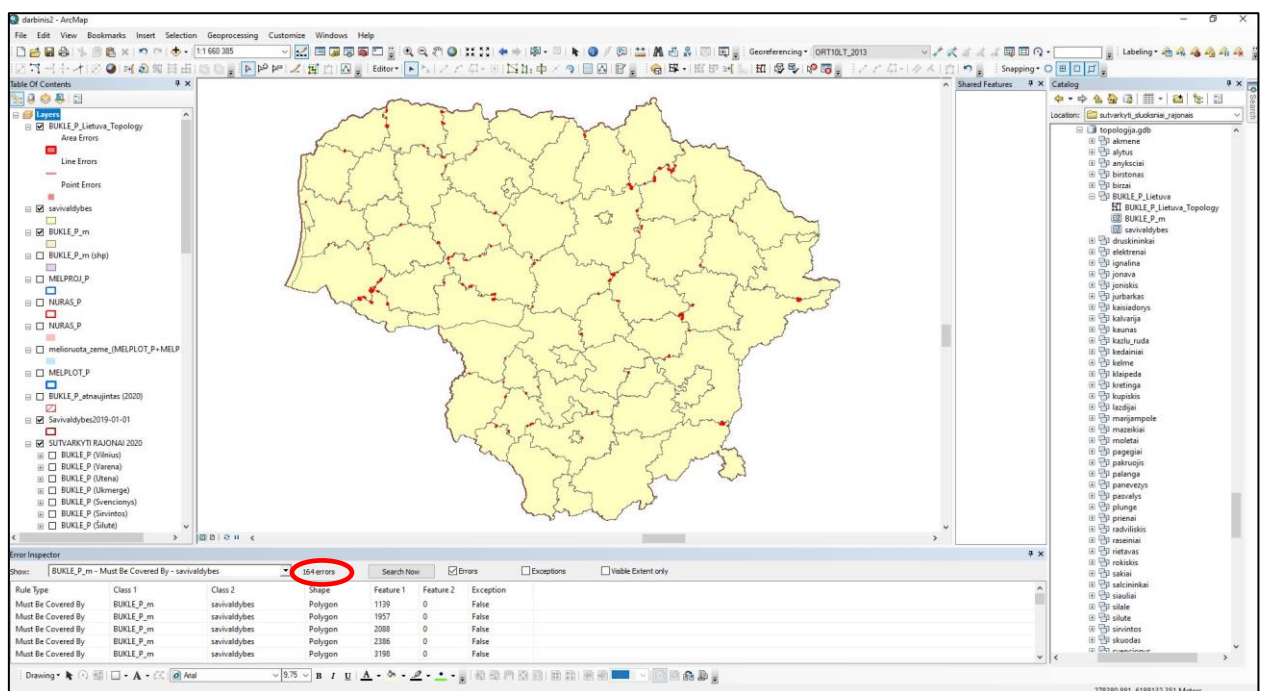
darbinis2 - ArcMap

File Edit View Bookmarks Insert Selection Geoprocessing Customize Windows Help

1:1 660 385

Georeferencing ORT10LT_2013

Labeling

Editor

Snapping

Table Of Contents

Layers
BUKLE_P_Lietuva_Topology
Area Errors
Line Errors
Point Errors
savivaldybes
BUKLE_P_m
BUKLE_P_m (shp)
MELPROJ_P
NURAS_P
NURAS_P
melioruota_zeme_(MELPLOT_P+MELP
MELPLOT_P
BUKLE_P_atnaujintas (2020)
Savivaldybes2019-01-01
SUTVARKYTI RAJONAI 2020
BUKLE_P (Vilnius)
BUKLE_P (Varena)
BUKLE_P (Utena)
BUKLE_P (Ukmerge)
BUKLE_P (Svencionys)
BUKLE_P (Sirvintos)
BUKLE_P (Šilute)

Shared Features

Catalog

Location: sutvarkyti_sluoksniai_rajonais

topologija.gdb
akmene
alytus
anyksciai
birstonas
birzai
BUKLE_P_Lietuva
BUKLE_P_Lietuva_Topology
BUKLE_P_m
savivaldybes
druskininkai
elektrenai
ignalina
jonava
joniskis
jurbarkas
kaisiadorys
kalvarija
kaunas
kazlu_ruda
kedainiai
kelme
klaipeda
kretinga
kupiskis
lazdijai
marijampole
mazeikiai
moletai
pagegiai
pakruojis
palanga
panevezys
pasvalys
plunge
prienai
radviliskis
raseiniai
rietavas
rokiskis
sakiai
salcininkai
siauliai
silale
silute
sirvintos
skuodas
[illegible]

Search

Error Inspector

Show: BUKLE_P_m - Must Be Covered By - savivaldybes 164 errors Search Now Errors Exceptions Visible Extent only

| Rule Type | Class 1 | Class 2 | Shape | Feature 1 | Feature 2 | Exception |
|---|---|---|---|---|---|---|
| Must Be Covered By | BUKLE_P_m | savivaldybes | Polygon | 1139 | 0 | False |
| Must Be Covered By | BUKLE_P_m | savivaldybes | Polygon | 1957 | 0 | False |
| Must Be Covered By | BUKLE_P_m | savivaldybes | Polygon | 2088 | 0 | False |
| Must Be Covered By | BUKLE_P_m | savivaldybes | Polygon | 2386 | 0 | False |
| Must Be Covered By | BUKLE_P_m | savivaldybes | Polygon | 3198 | 0 | False |

Drawing Arial 9,75 B I U

378390,891 6189132,351 Meters